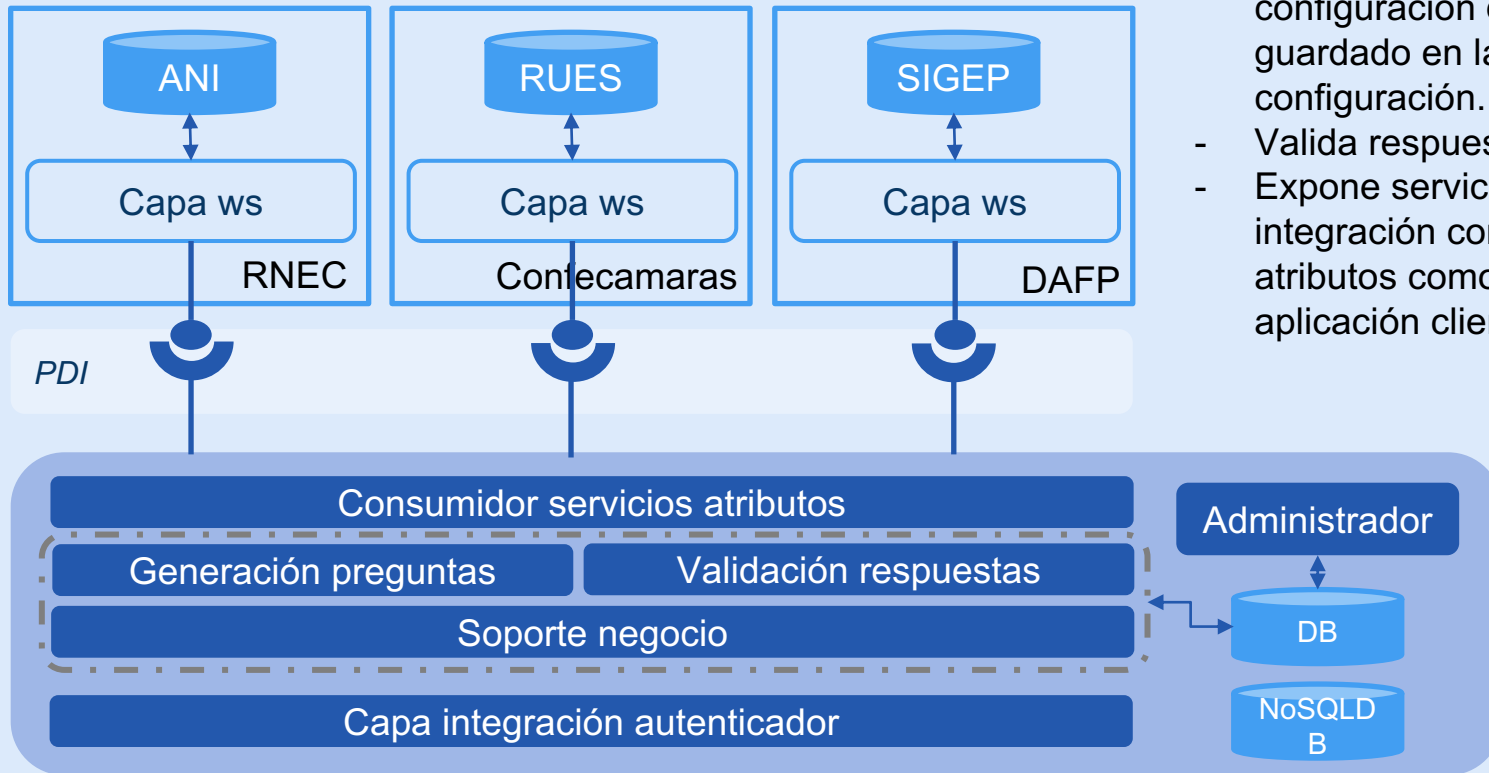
ANI

Capa ws

RNEC

RUES

Capa ws

Confecamaras

SIGEP

Capa ws

DAFP

configuración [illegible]
guardado en la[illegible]
configuración.
- Valida respues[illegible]
- Expone servic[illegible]
integración co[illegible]
atributos como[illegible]
aplicación clie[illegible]

PDI

Consumidor servicios atributos

Generación preguntas

Validación respuestas

Soporte negocio

Capa integración autenticador

Administrador

DB

NoSQLD
B